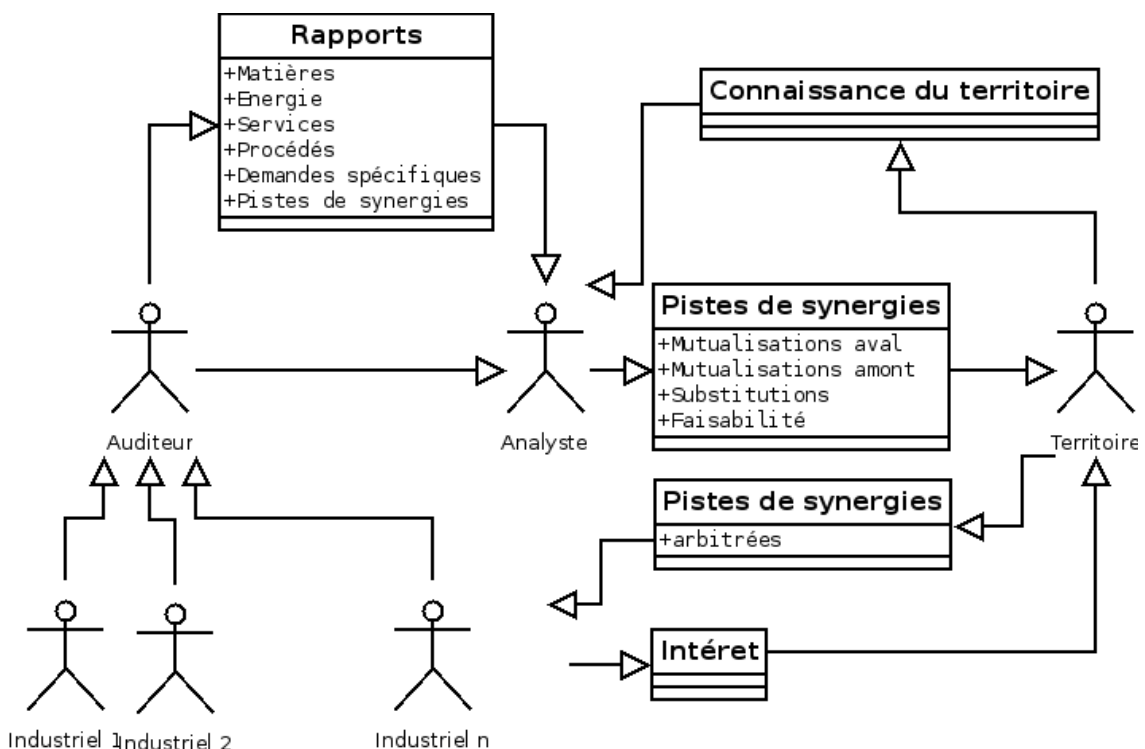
Rapports
+Matières
+Energie
+Services
+Procédés
+Demandes spécifiques
+Pistes de synergies

Connaissance du territoire

Pistes de synergies
+Mutualisations aval
+Mutualisations amont
+Substitutions
+Faisabilité

Auditeur

Analyste

Territoire

Pistes de synergies
+arbitrées

Intéret

Industriel 1

Industriel 2

Industriel n